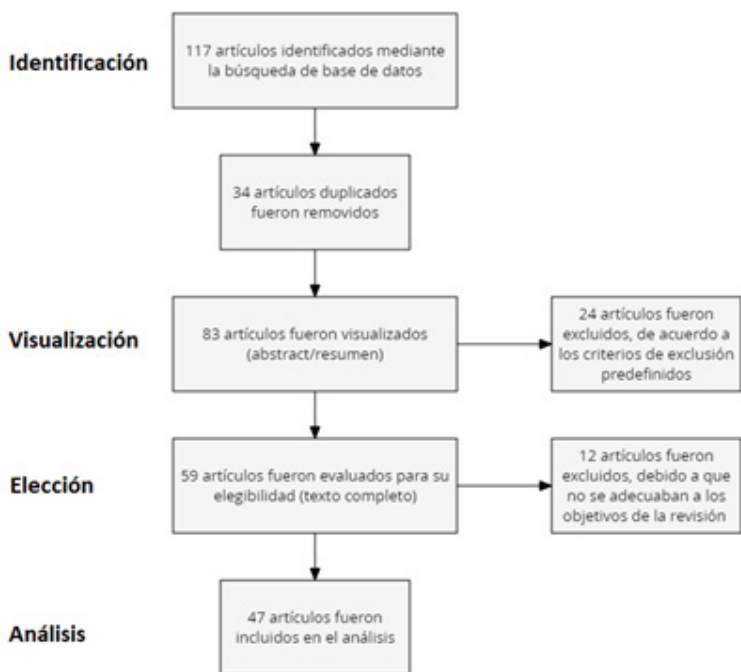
Identificación

117 artículos identificados mediante la búsqueda de base de datos

34 artículos duplicados fueron removidos

Visualización

83 artículos fueron visualizados (abstract/resumen)

24 artículos fueron excluidos, de acuerdo a los criterios de exclusión predefinidos

Elección

59 artículos fueron evaluados para su elegibilidad (texto completo)

12 artículos fueron excluidos, debido a que no se adecuaban a los objetivos de la revisión

Análisis

47 artículos fueron incluidos en el análisis